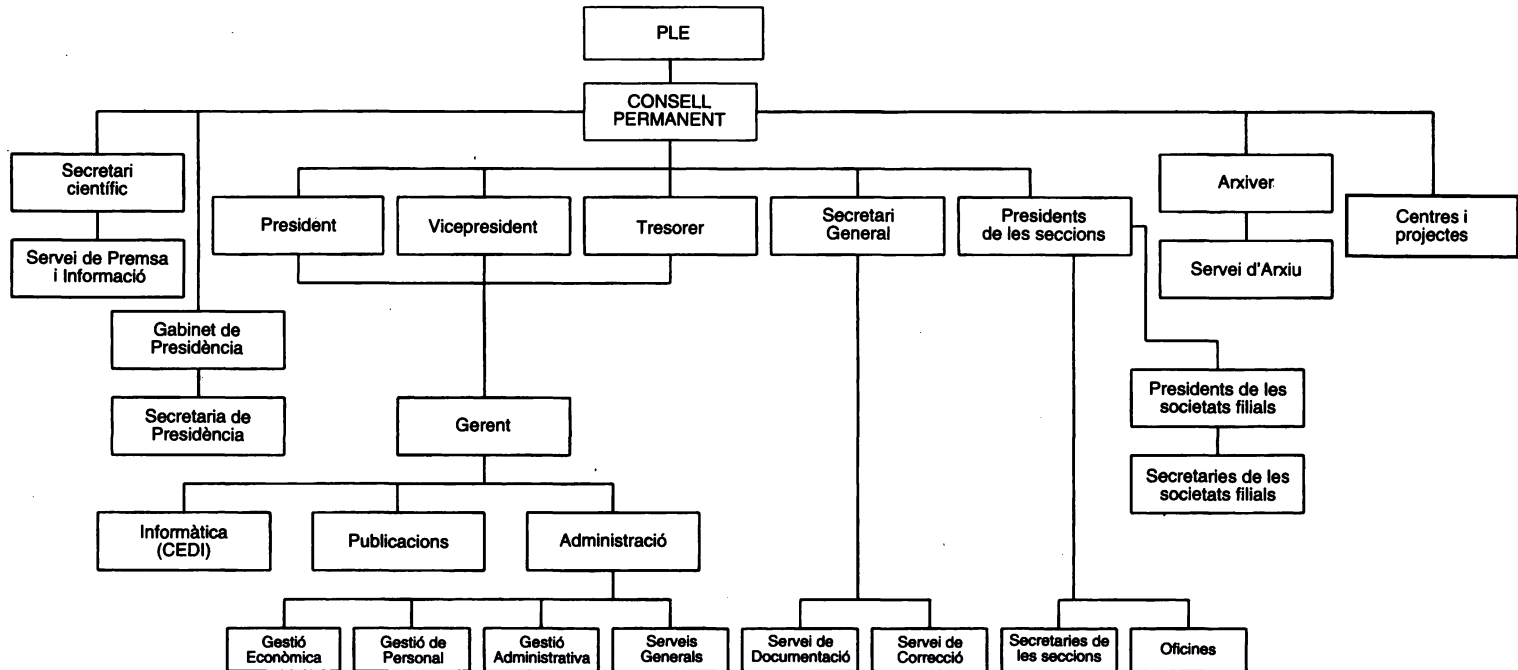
PLE

CONSELL PERMANENT

Secretari científic

Servei de Premsa i Informació

Gabinet de Presidència

Secretaria de Presidència

President

Vicepresident

Tresorer

Gerent

Informàtica (CEDI)

Publicacions

Administració

Gestió Econòmica

Gestió de Personal

Gestió Administrativa

Serveis Generals

Secretari General

Servei de Documentació

Servei de Correcció

Presidents de les seccions

Secretaries de les seccions

Oficines

Presidents de les societats filials

Secretaries de les societats filials

Arxiver

Servei d'Arxiu

Centres i projectes